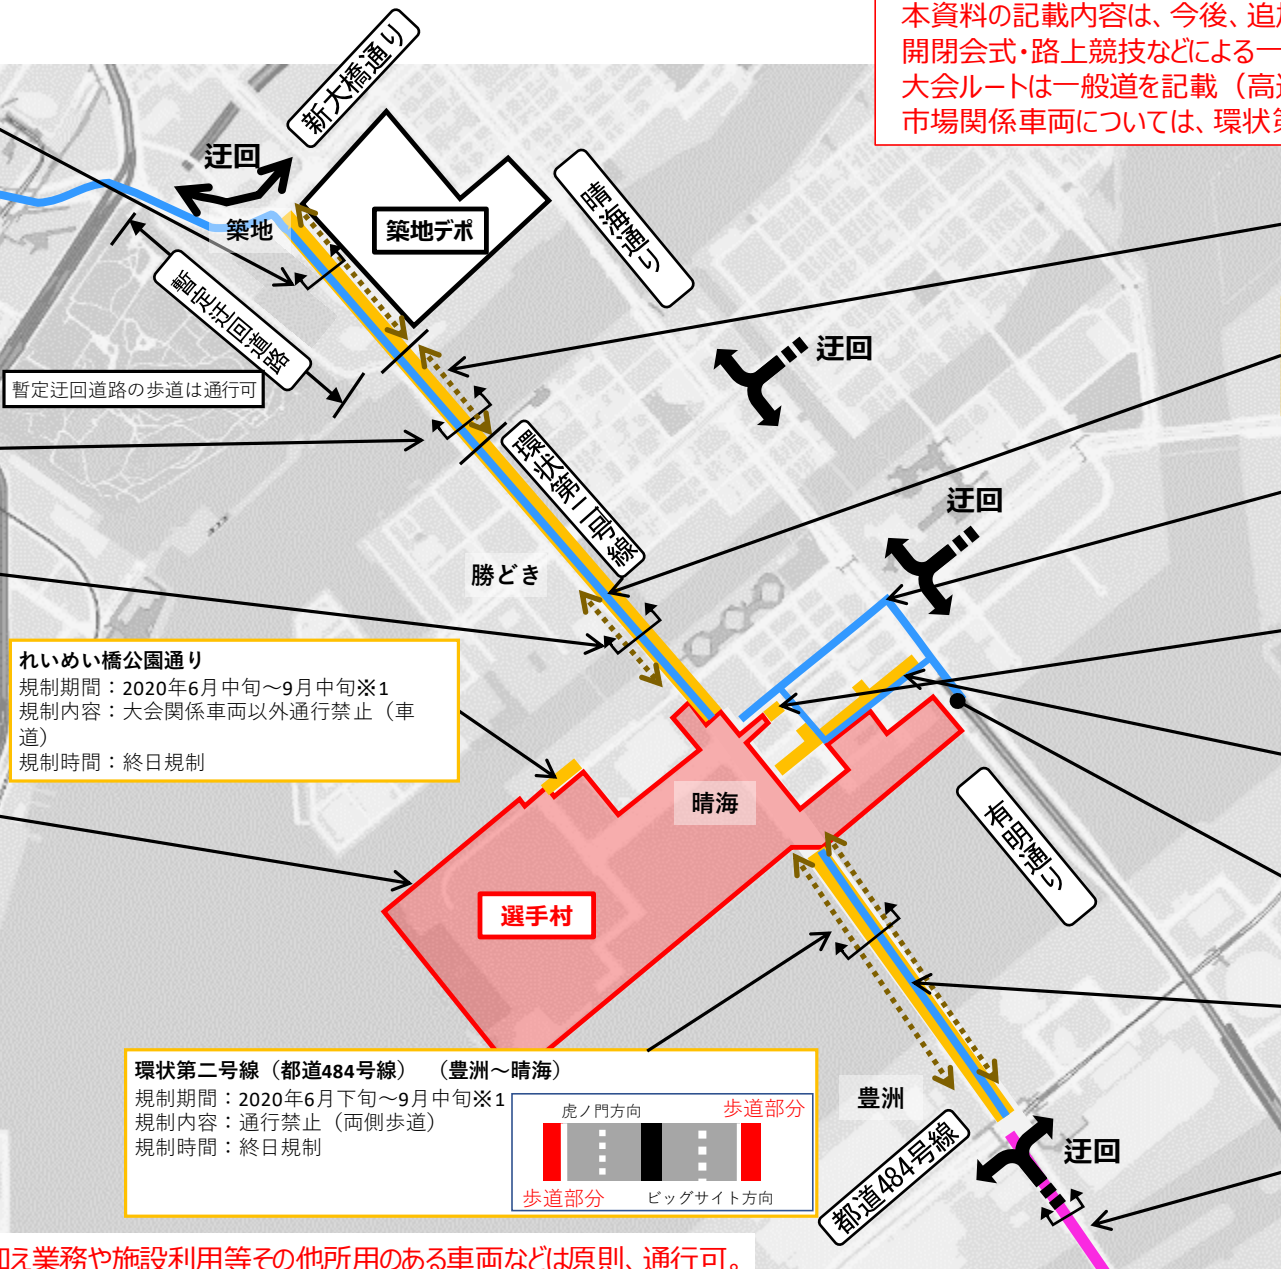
本資料の記載内容は、今後、追加
開閉会式・路上競技などによる一
大会ルートは一般道を記載（高速
市場関係車両については、環状第

新大橋通り
迂回
築地
築地デポ
晴海通り
暫定迂回道路
暫定迂回道路の歩道は通行可
迂回
環状第二号線
迂回
勝どき

れいめい橋公園通り
規制期間：2020年6月中旬～9月中旬※1
規制内容：大会関係車両以外通行禁止（車道）
規制時間：終日規制

晴海
選手村
有明通り

環状第二号線（都道484号線）　（豊洲～晴海）
規制期間：2020年6月下旬～9月中旬※1
規制内容：通行禁止（両側歩道）
規制時間：終日規制

虎ノ門方向
歩道部分
歩道部分
ビッグサイト方向

豊洲
都道484号線
迂回

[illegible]え業務や施設利用等その他所用のある車両などは原則、通行可。